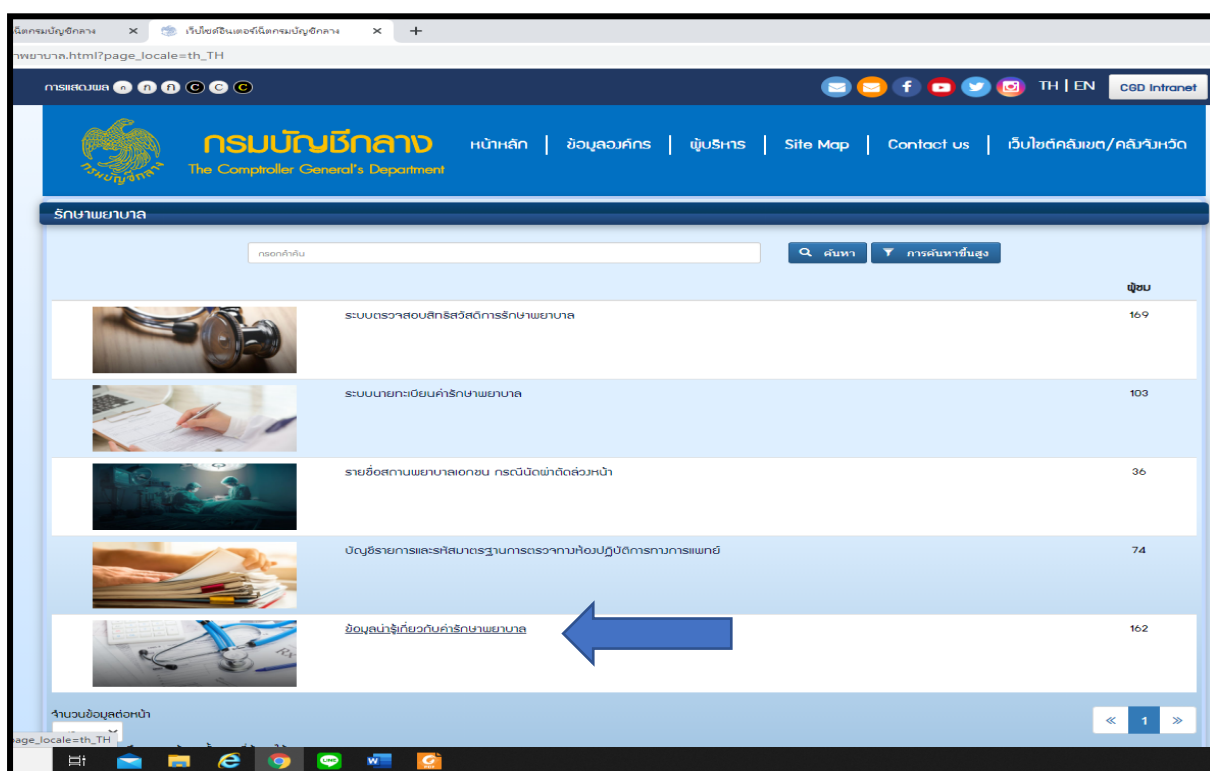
เน็ตกรมบัญชีกลาง ×
เว็บไซต์อินเตอร์เน็ตกรมบัญชีกลาง ×
+
าพยาบาล.html?page_locale=th_TH

การแสดงผล ก ก ก C C C
TH | EN
CGD Intranet

กรมบัญชีกลาง
The Comptroller General's Department
กรมบัญชีกลาง
หน้าหลัก | ข้อมูลองค์กร | ผู้บริหาร | Site Map | Contact us | เว็บไซต์คลังเขต/คลังจังหวัด

รักษาพยาบาล

กรอกคำค้น
ค้นหา
การค้นหาขั้นสูง

ผู้ชม

ระบบตรวจสอบสิทธิสวัสดิการรักษาพยาบาล 169

ระบบนายทะเบียนค่ารักษาพยาบาล 103

รายชื่อสถานพยาบาลเอกชน กรณีนัดผ่าตัดล่วงหน้า 36

บัญชีรายการและรหัสมาตรฐานการตรวจทางห้องปฏิบัติการทางการแพทย์ 74

ข้อมูลน่ารู้เกี่ยวกับค่ารักษาพยาบาล 162

จำนวนข้อมูลต่อหน้า
« 1 »
page_locale=th_TH